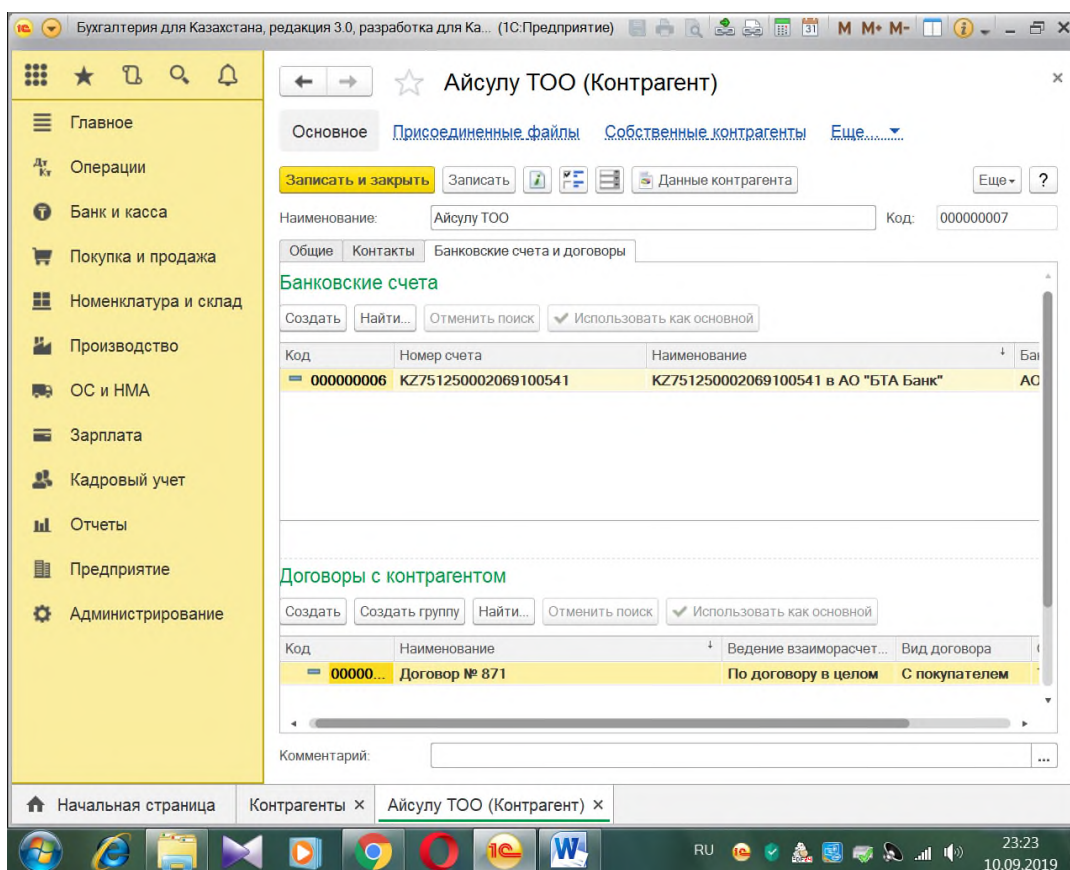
Бухгалтерия для Казахстана, редакция 3.0, разработка для Ка... (1С:Предприятие)

M M+ M-

Главное
Операции
Банк и касса
Покупка и продажа
Номенклатура и склад
Производство
ОС и НМА
Зарплата
Кадровый учет
Отчеты
Предприятие
Администрирование

Айсулу ТОО (Контрагент)

Основное Присоединенные файлы Собственные контрагенты Еще...

Записать и закрыть Записать Данные контрагента Еще ?

Наименование: Айсулу ТОО Код: 000000007

Общие Контакты Банковские счета и договоры

Банковские счета

Создать Найти... Отменить поиск Использовать как основной

| Код | Номер счета | Наименование | Ба |
|---|---|---|---|
| 000000006 | KZ751250002069100541 | KZ751250002069100541 в АО "БТА Банк" | АО |

Договоры с контрагентом

Создать Создать группу Найти... Отменить поиск Использовать как основной

| Код | Наименование | Ведение взаиморасчет... | Вид договора |
|---|---|---|---|
| 00000... | Договор № 871 | По договору в целом | С покупателем |

Комментарий:

Начальная страница Контрагенты × Айсулу ТОО (Контрагент) ×

RU 23:23 10.09.2019